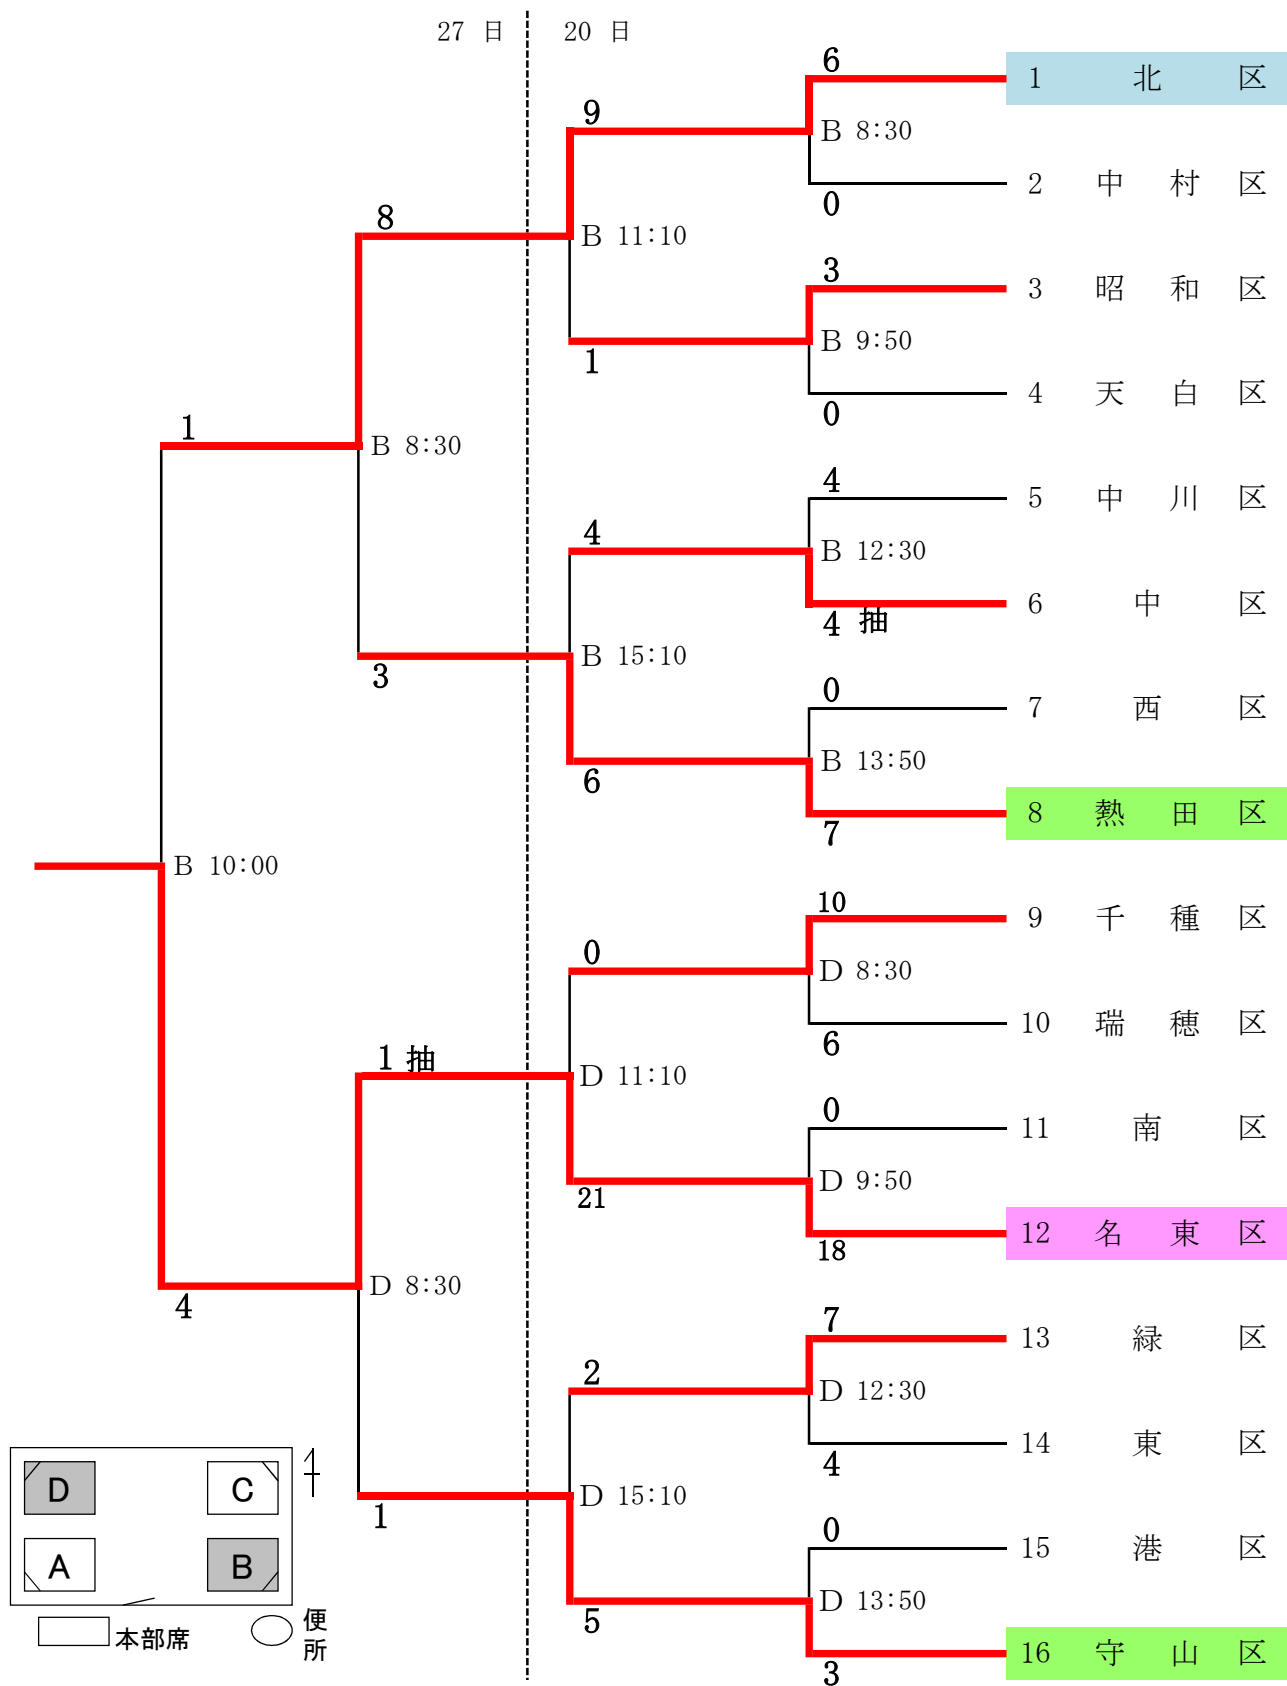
27 日　20 日

| | |
|---|---|
| 1 | 北区 |
| 2 | 中村区 |
| 3 | 昭和区 |
| 4 | 天白区 |
| 5 | 中川区 |
| 6 | 中区 |
| 7 | 西区 |
| 8 | 熱田区 |
| 9 | 千種区 |
| 10 | 瑞穂区 |
| 11 | 南区 |
| 12 | 名東区 |
| 13 | 緑区 |
| 14 | 東区 |
| 15 | 港区 |
| 16 | 守山区 |

6 B 8:30 0
3 B 9:50 0
4 B 12:30 4 抽
0 B 13:50 7
10 D 8:30 6
0 D 9:50 18
7 D 12:30 4
0 D 13:50 3

9 B 11:10 1
4 B 15:10 6
0 D 11:10 21
2 D 15:10 5

8 B 8:30 3
1 抽 D 8:30 1

1 B 10:00 4

D C A B
本部席
便所